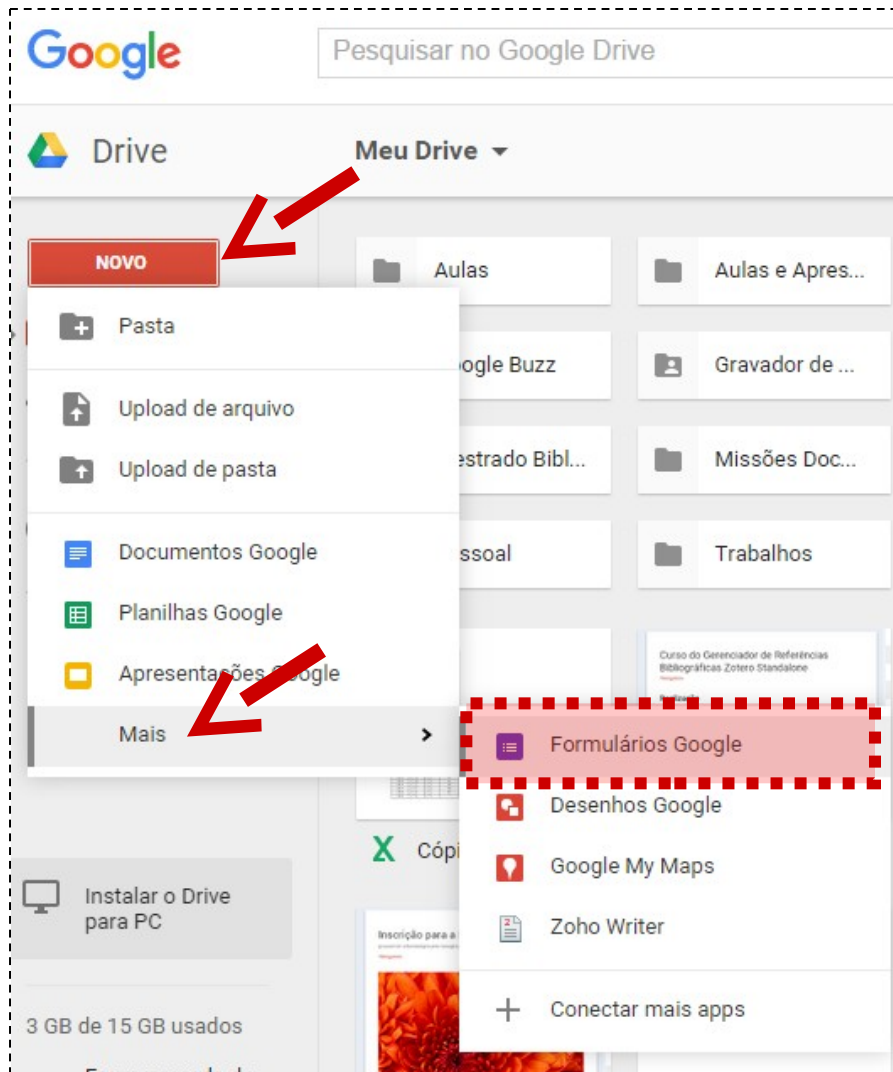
Google

Pesquisar no Google Drive

Drive

Meu Drive

NOVO

Pasta

Upload de arquivo

Upload de pasta

Documentos Google

Planilhas Google

Apresentações Google

Mais

Aulas

Aulas e Apres...

oogle Buzz

Gravador de ...

estrado Bibl...

Missões Doc...

ssoal

Trabalhos

Curso do Gerenciador de Referências Bibliográficas Zotero Standalone

Formulários Google

Desenhos Google

Google My Maps

Zoho Writer

Conectar mais apps

Cópi

Inscrição para a

Instalar o Drive para PC

3 GB de 15 GB usados